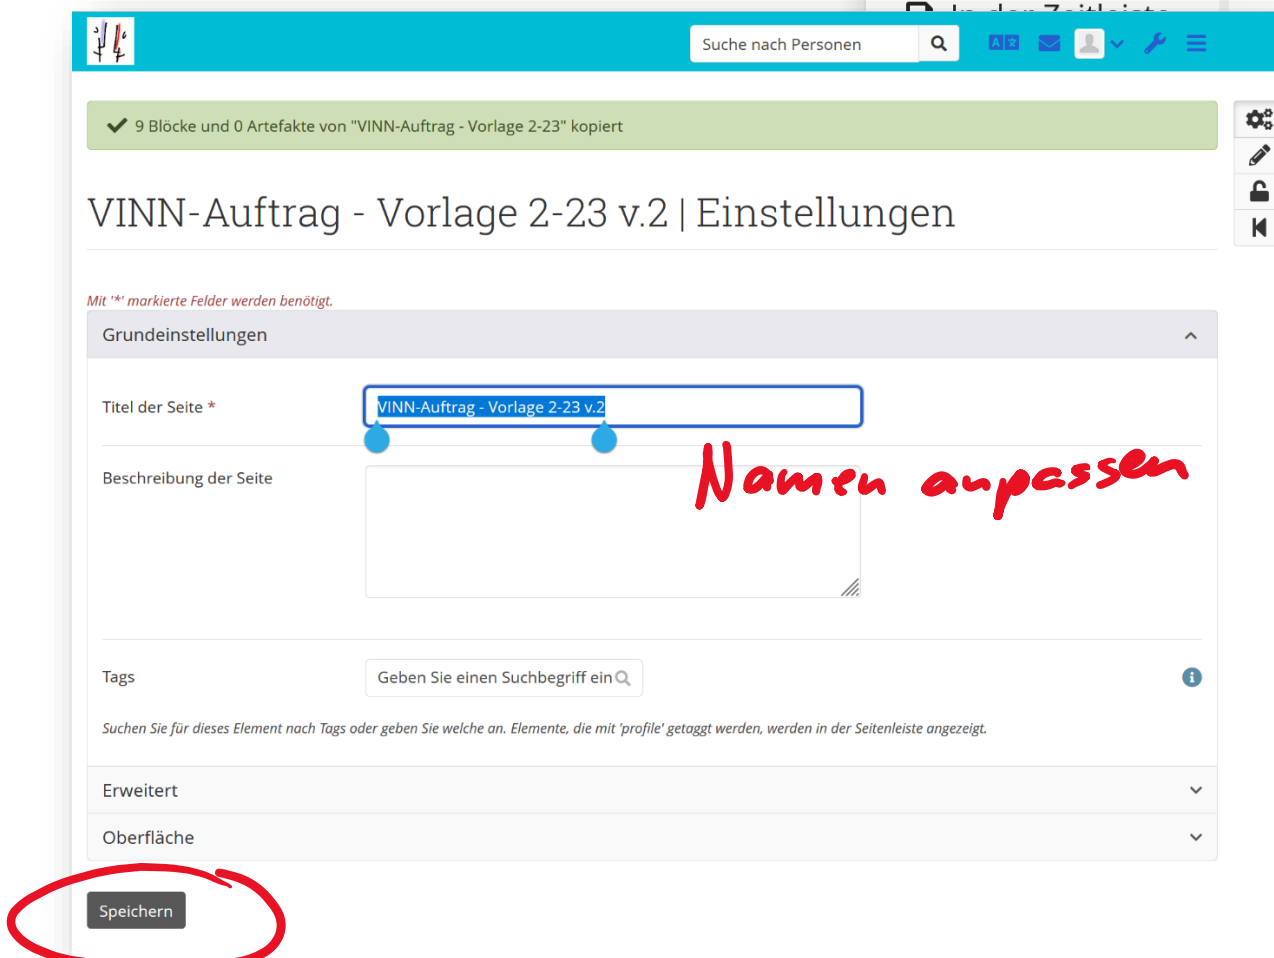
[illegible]

Suche nach Personen

9 Blöcke und 0 Artefakte von "VINN-Auftrag - Vorlage 2-23" kopiert

VINN-Auftrag - Vorlage 2-23 v.2 | Einstellungen

Mit '*' markierte Felder werden benötigt.

Grundeinstellungen

Titel der Seite *

VINN-Auftrag - Vorlage 2-23 v.2

Beschreibung der Seite

Namen anpassen

Tags

Geben Sie einen Suchbegriff ein

Suchen Sie für dieses Element nach Tags oder geben Sie welche an. Elemente, die mit 'profile' getaggt werden, werden in der Seitenleiste angezeigt.

Erweitert

Oberfläche

Speichern